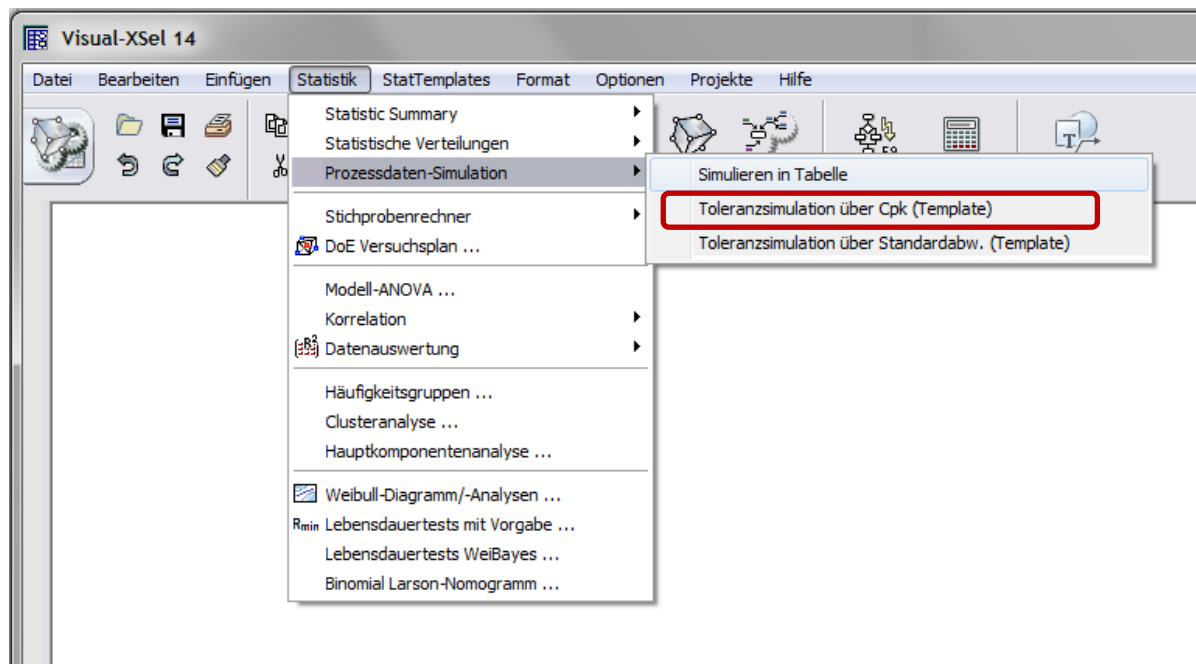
Visual-XSel 14

Datei Bearbeiten Einfügen Statistik StatTemplates Format Optionen Projekte Hilfe

Statistic Summary
Statistische Verteilungen
Prozessdaten-Simulation
Stichprobenrechner
DoE Versuchsplan ...
Modell-ANOVA ...
Korrelation
Datenauswertung
Häufigkeitsgruppen ...
Clusteranalyse ...
Hauptkomponentenanalyse ...
Weibull-Diagramm/-Analysen ...
Lebensdauertests mit Vorgabe ...
Lebensdauertests WeiBayes ...
Binomial Larson-Nomogramm ...

Simulieren in Tabelle
Toleranzsimulation über Cpk (Template)
Toleranzsimulation über Standardabw. (Template)